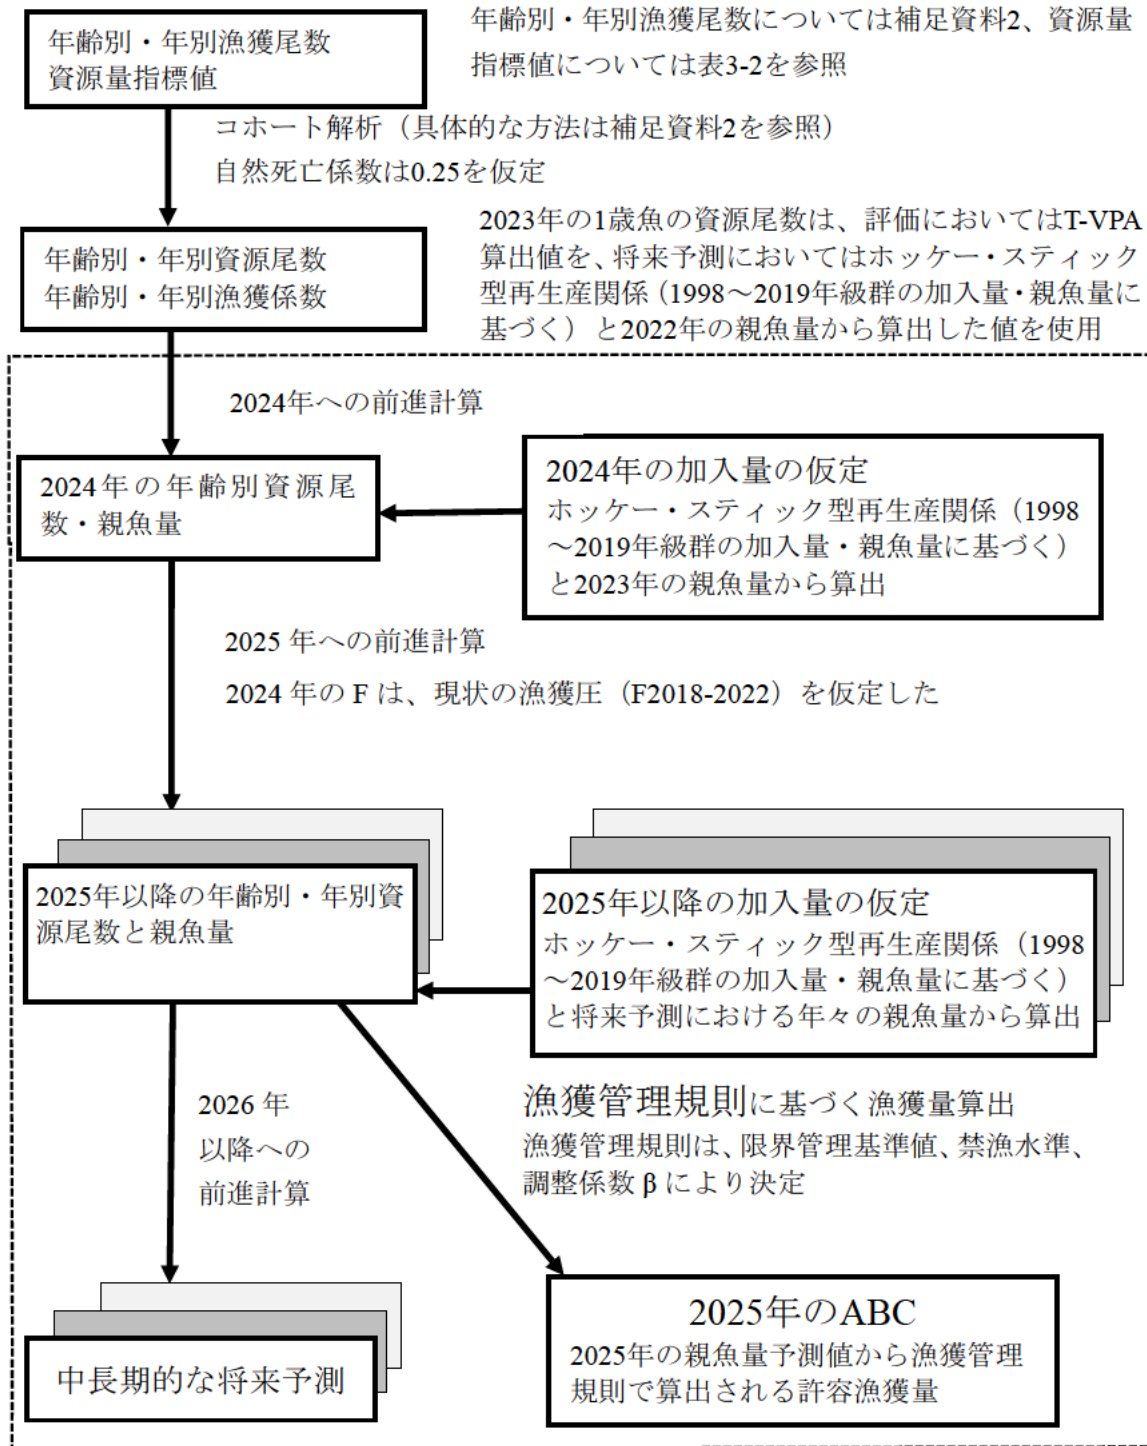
年齢別・年別漁獲尾数
資源量指標値

年齢別・年別漁獲尾数については補足資料2、資源量指標値については表3-2を参照

コホート解析（具体的な方法は補足資料2を参照）
自然死亡係数は0.25を仮定

年齢別・年別資源尾数
年齢別・年別漁獲係数

2023年の1歳魚の資源尾数は、評価においてはT-VPA算出値を、将来予測においてはホッケー・スティック型再生産関係（1998～2019年級群の加入量・親魚量に基づく）と2022年の親魚量から算出した値を使用

2024年への前進計算

2024年の年齢別資源尾数・親魚量

2024年の加入量の仮定
ホッケー・スティック型再生産関係（1998～2019年級群の加入量・親魚量に基づく）と2023年の親魚量から算出

2025年への前進計算
2024年のFは、現状の漁獲圧（F2018-2022）を仮定した

2025年以降の年齢別・年別資源尾数と親魚量

2025年以降の加入量の仮定
ホッケー・スティック型再生産関係（1998～2019年級群の加入量・親魚量に基づく）と将来予測における年々の親魚量から算出

2026年以降への前進計算

漁獲管理規則に基づく漁獲量算出
漁獲管理規則は、限界管理基準値、禁漁水準、調整係数βにより決定

中長期的な将来予測

2025年のABC
2025年の親魚量予測値から漁獲管理規則で算出される許容漁獲量